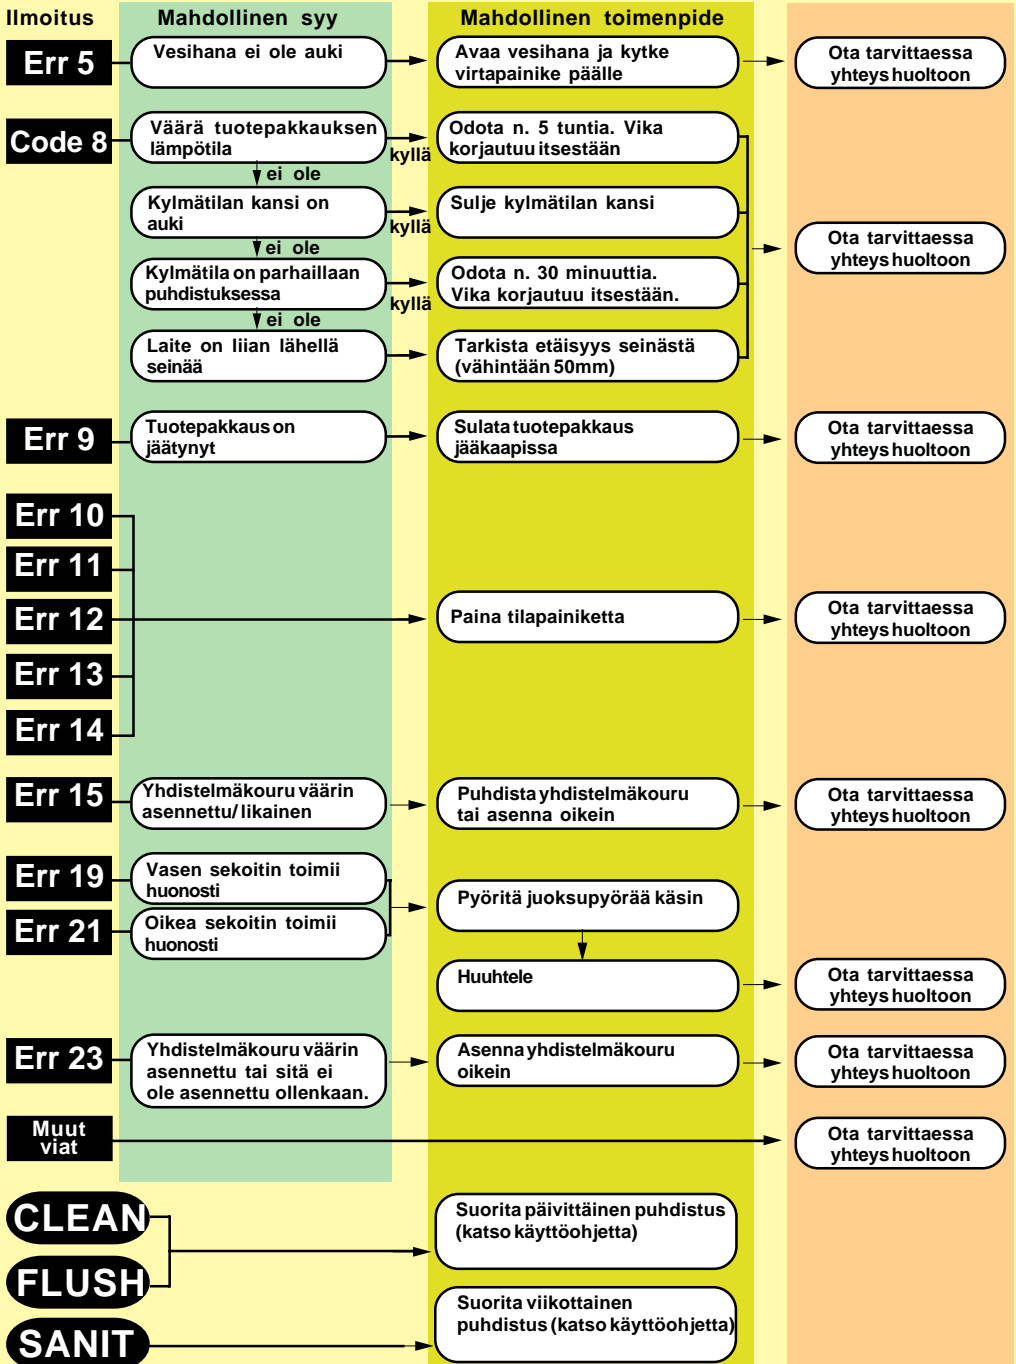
Ilmoitus

Mahdollinen syy

Mahdollinen toimenpide

Err 5

Vesihana ei ole auki

Avaa vesihana ja kytke virtapainike päälle

Ota tarvittaessa yhteys huoltoon

Code 8

Väärä tuotepakkauksen lämpötila

kyllä

Odota n. 5 tuntia. Vika korjautuu itsestään

ei ole

Kylmätilan kansi on auki

kyllä

Sulje kylmätilan kansi

Ota tarvittaessa yhteys huoltoon

ei ole

Kylmätila on parhaillaan puhdistuksessa

kyllä

Odota n. 30 minuuttia. Vika korjautuu itsestään.

ei ole

Laite on liian lähellä seinää

Tarkista etäisyys seinästä (vähintään 50mm)

Err 9

Tuotepakkaus on jäätynyt

Sulata tuotepakkaus jääkaapissa

Ota tarvittaessa yhteys huoltoon

Err 10

Err 11

Err 12

Err 13

Err 14

Paina tilapainiketta

Ota tarvittaessa yhteys huoltoon

Err 15

Yhdistelmäkouru väärin asennettu/ likainen

Puhdista yhdistelmäkouru tai asenna oikein

Ota tarvittaessa yhteys huoltoon

Err 19

Vasen sekoitin toimii huonosti

Err 21

Oikea sekoitin toimii huonosti

Pyöritä juoksupyörää käsin

Huuhtele

Ota tarvittaessa yhteys huoltoon

Err 23

Yhdistelmäkouru väärin asennettu tai sitä ei ole asennettu ollenkaan.

Asenna yhdistelmäkouru oikein

Ota tarvittaessa yhteys huoltoon

Muut viat

Ota tarvittaessa yhteys huoltoon

CLEAN

FLUSH

Suorita päivittäinen puhdistus (katso käyttöohjetta)

SANIT

Suorita viikottainen puhdistus (katso käyttöohjetta)